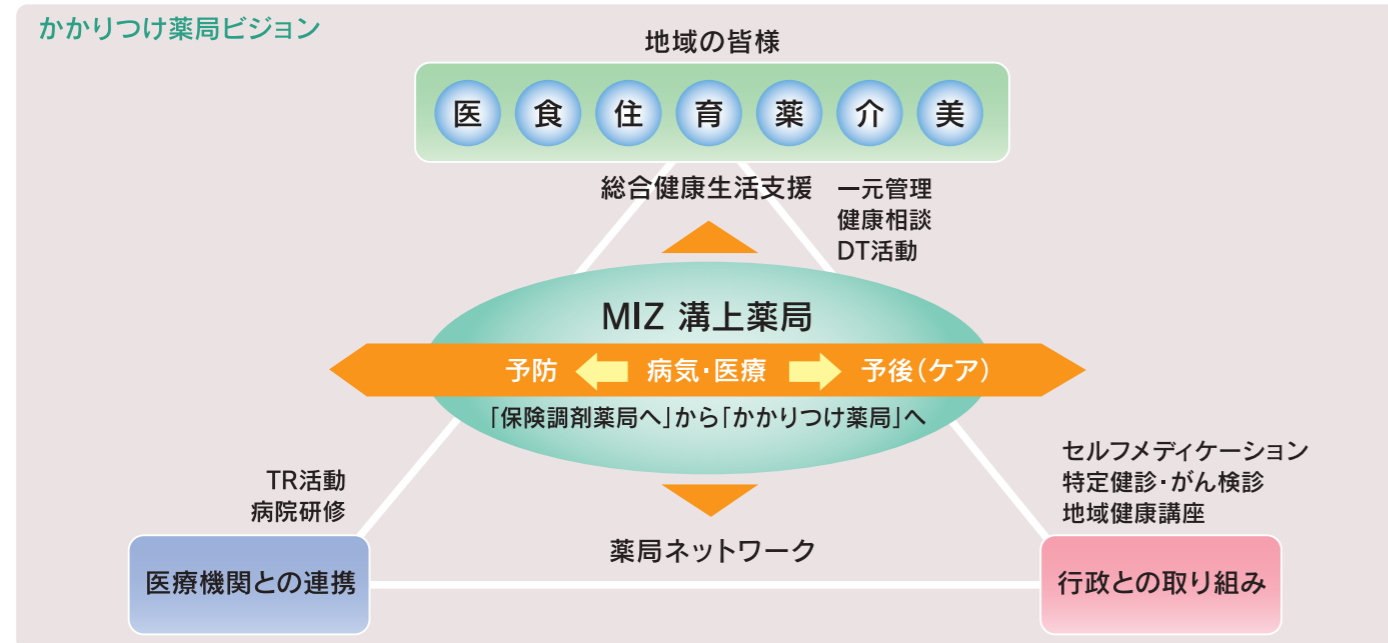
かかりつけ薬局ビジョン

地域の皆様

医 食 住 育 薬 介 美

総合健康生活支援

一元管理
健康相談
DT活動

MIZ 溝上薬局

予防 病気・医療 予後（ケア）

「保険調剤薬局へ」から「かかりつけ薬局」へ

TR活動
病院研修

セルフメディケーション
特定健診・がん検診
地域健康講座

薬局ネットワーク

医療機関との連携

行政との取り組み